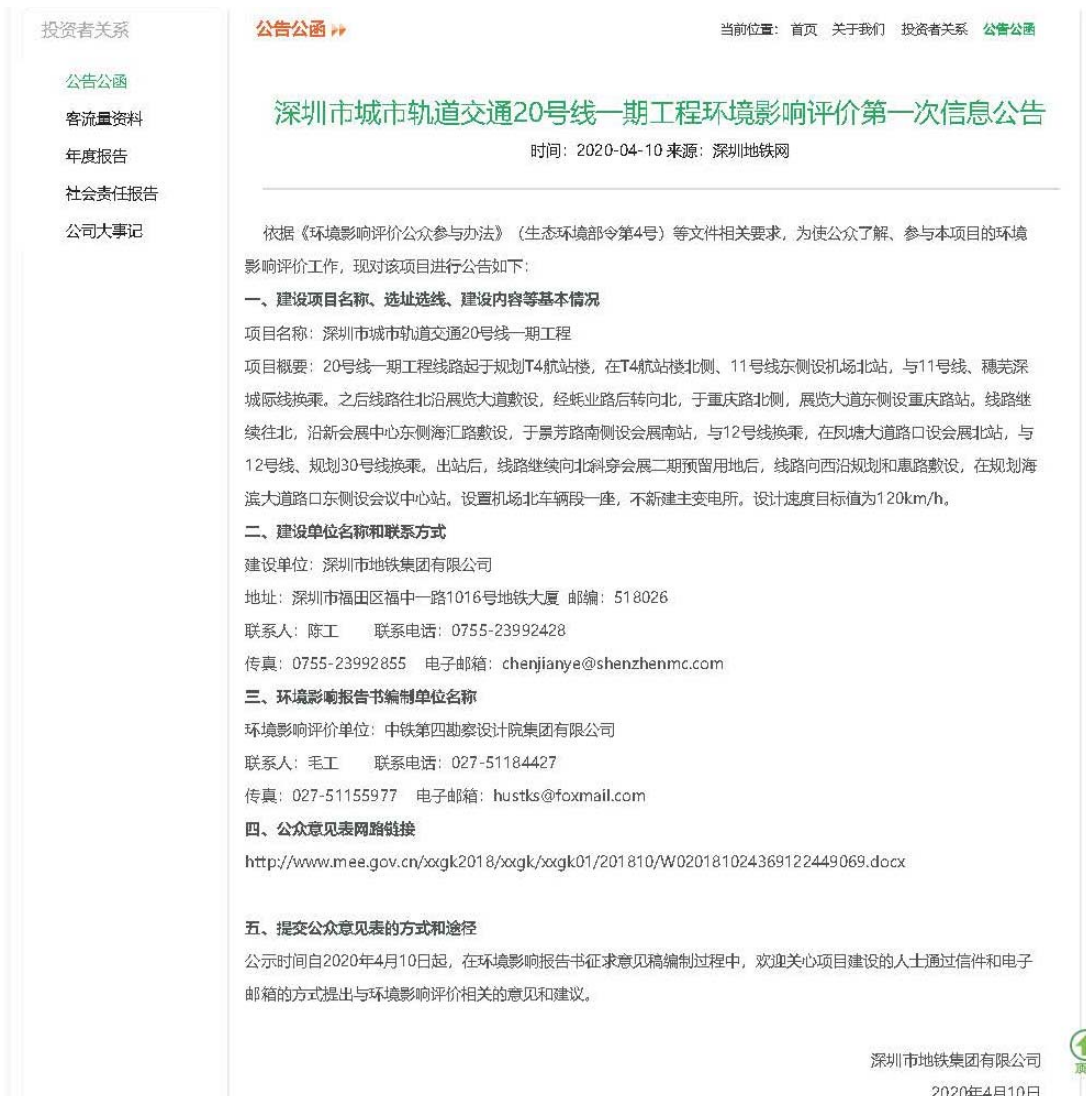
投资者关系

公告公函
客流量资料
年度报告
社会责任报告
公司大事记

公告公函

当前位置：首页 关于我们 投资者关系 公告公函

深圳市城市轨道交通20号线一期工程环境影响评价第一次信息公告

时间：2020-04-10 来源：深圳地铁网

依据《环境影响评价公众参与办法》（生态环境部令第4号）等文件相关要求，为使公众了解、参与本项目的环境影响评价工作，现对该项目进行公告如下：

一、建设项目名称、选址选线、建设内容等基本情况

项目名称：深圳市城市轨道交通20号线一期工程

项目概要：20号线一期工程线路起于规划T4航站楼，在T4航站楼北侧、11号线东侧设机场北站，与11号线、穗莞深城际线换乘。之后线路往北沿展览大道敷设，经蚝业路后转向北，于重庆路北侧，展览大道东侧设重庆路站。线路继续往北，沿新会展中心东侧海汇路敷设，于景芳路南侧设会展南站，与12号线换乘，在凤塘大道路口设会展北站，与12号线、规划30号线换乘。出站后，线路继续向北斜穿会展二期预留用地后，线路向西沿规划和惠路敷设，在规划海滨大道路口东侧设会议中心站。设置机场北车辆段一座，不新建主变电所。设计速度目标值为120km/h。

二、建设单位名称和联系方式

建设单位：深圳市地铁集团有限公司

地址：深圳市福田区福中一路1016号地铁大厦 邮编：518026

联系人：陈工 联系电话：0755-23992428

传真：0755-23992855 电子邮箱：chenjianye@shenzhenmc.com

三、环境影响报告书编制单位名称

环境影响评价单位：中铁第四勘察设计院集团有限公司

联系人：毛工 联系电话：027-51184427

传真：027-51155977 电子邮箱：hustks@foxmail.com

四、公众意见表网路链接

http://www.mee.gov.cn/xxgk2018/xxgk/xxgk01/201810/W020181024369122449069.docx

五、提交公众意见表的方式和途径

公示时间自2020年4月10日起，在环境影响报告书征求意见稿编制过程中，欢迎关心项目建设的人士通过信件和电子邮箱的方式提出与环境影响评价相关的意见和建议。

深圳市地铁集团有限公司

2020年4月10日